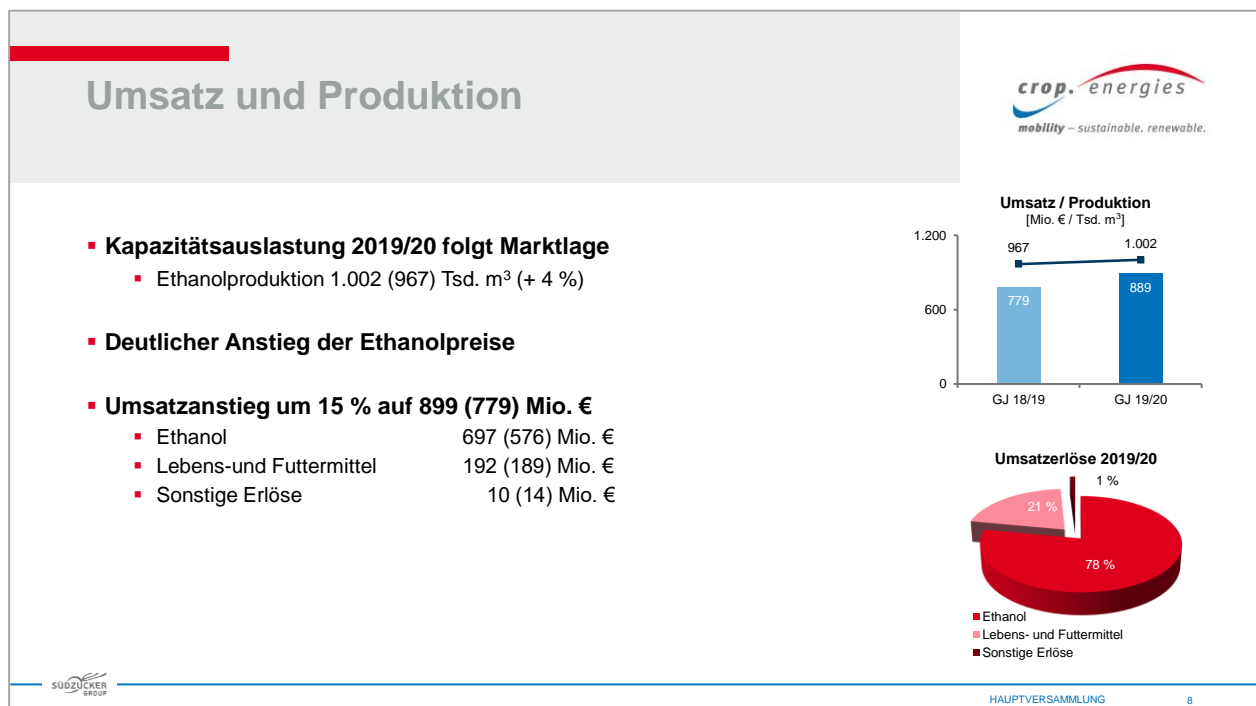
Umsatz und Produktion

crop. energies
mobility – sustainable. renewable.

- Kapazitätsauslastung 2019/20 folgt Marktlage
  - Ethanolproduktion 1.002 (967) Tsd. m$^3$ (+ 4 %)

- Deutlicher Anstieg der Ethanolpreise

- Umsatzanstieg um 15 % auf 899 (779) Mio. €
  - Ethanol 697 (576) Mio. €
  - Lebens-und Futtermittel 192 (189) Mio. €
  - Sonstige Erlöse 10 (14) Mio. €

Umsatz / Produktion
[Mio. € / Tsd. m$^3$]

1.200
600
0
967
1.002
779
889
GJ 18/19
GJ 19/20

Umsatzerlöse 2019/20

1 %
21 %
78 %

Ethanol
Lebens- und Futtermittel
Sonstige Erlöse

SÜDZUCKER GROUP

HAUPTVERSAMMLUNG 8